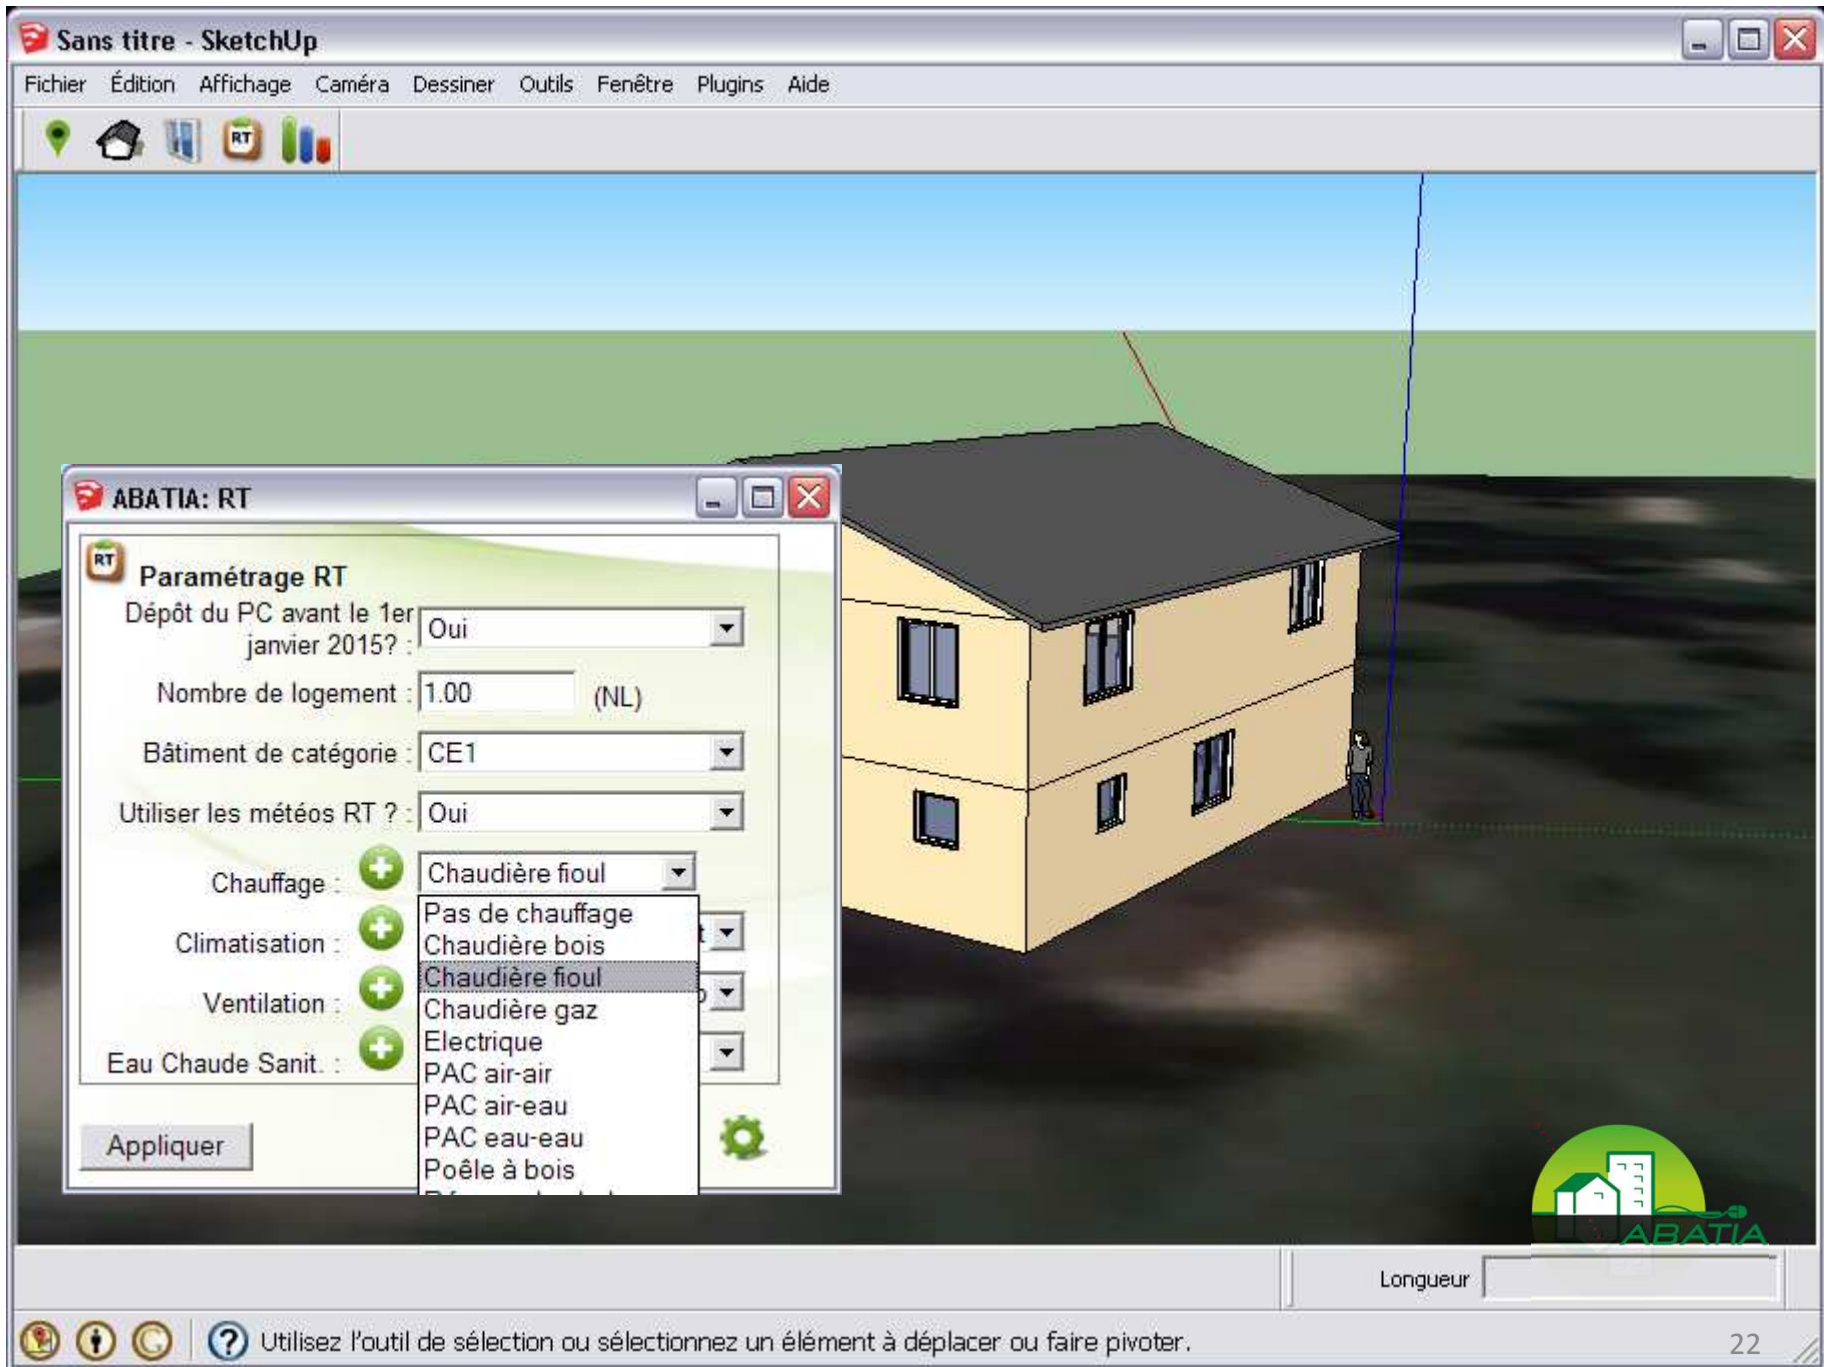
Sans titre - SketchUp

Fichier Édition Affichage Caméra Dessiner Outils Fenêtre Plugins Aide

RT

ABATIA: RT

RT

Paramétrage RT

Dépôt du PC avant le 1er janvier 2015? : Oui

Nombre de logement : 1.00 (NL)

Bâtiment de catégorie : CE1

Utiliser les météos RT ? : Oui

Chauffage : Chaudière fioul

Climatisation :

Ventilation :

Eau Chaude Sanit. :

Pas de chauffage
Chaudière bois
Chaudière fioul
Chaudière gaz
Electrique
PAC air-air
PAC air-eau
PAC eau-eau
Poêle à bois
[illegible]

Appliquer

ABATIA

Longueur

Utilisez l'outil de sélection ou sélectionnez un élément à déplacer ou faire pivoter.

22